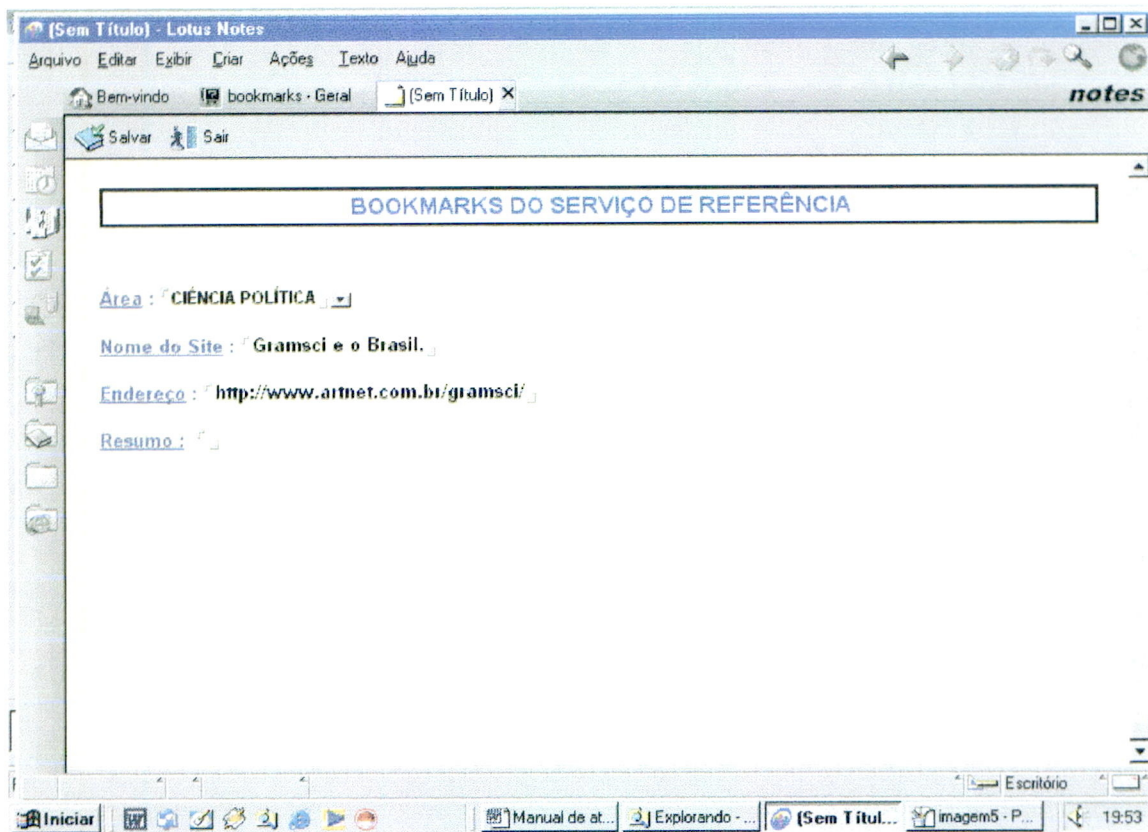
(Sem Título) - Lotus Notes

Arquivo Editar Exibir Criar Ações Texto Ajuda

notes

Bem-vindo bookmarks - Geral (Sem Título) ×

Salvar Sair

BOOKMARKS DO SERVIÇO DE REFERÊNCIA

Área : CIÊNCIA POLÍTICA

Nome do Site : Gramsci e o Brasil.

Endereço : http://www.artnet.com.br/gramsci/

Resumo :

Escritório

Iniciar Manual de at... Explorando - ... (Sem Títul... imagem5 - P... 19:53